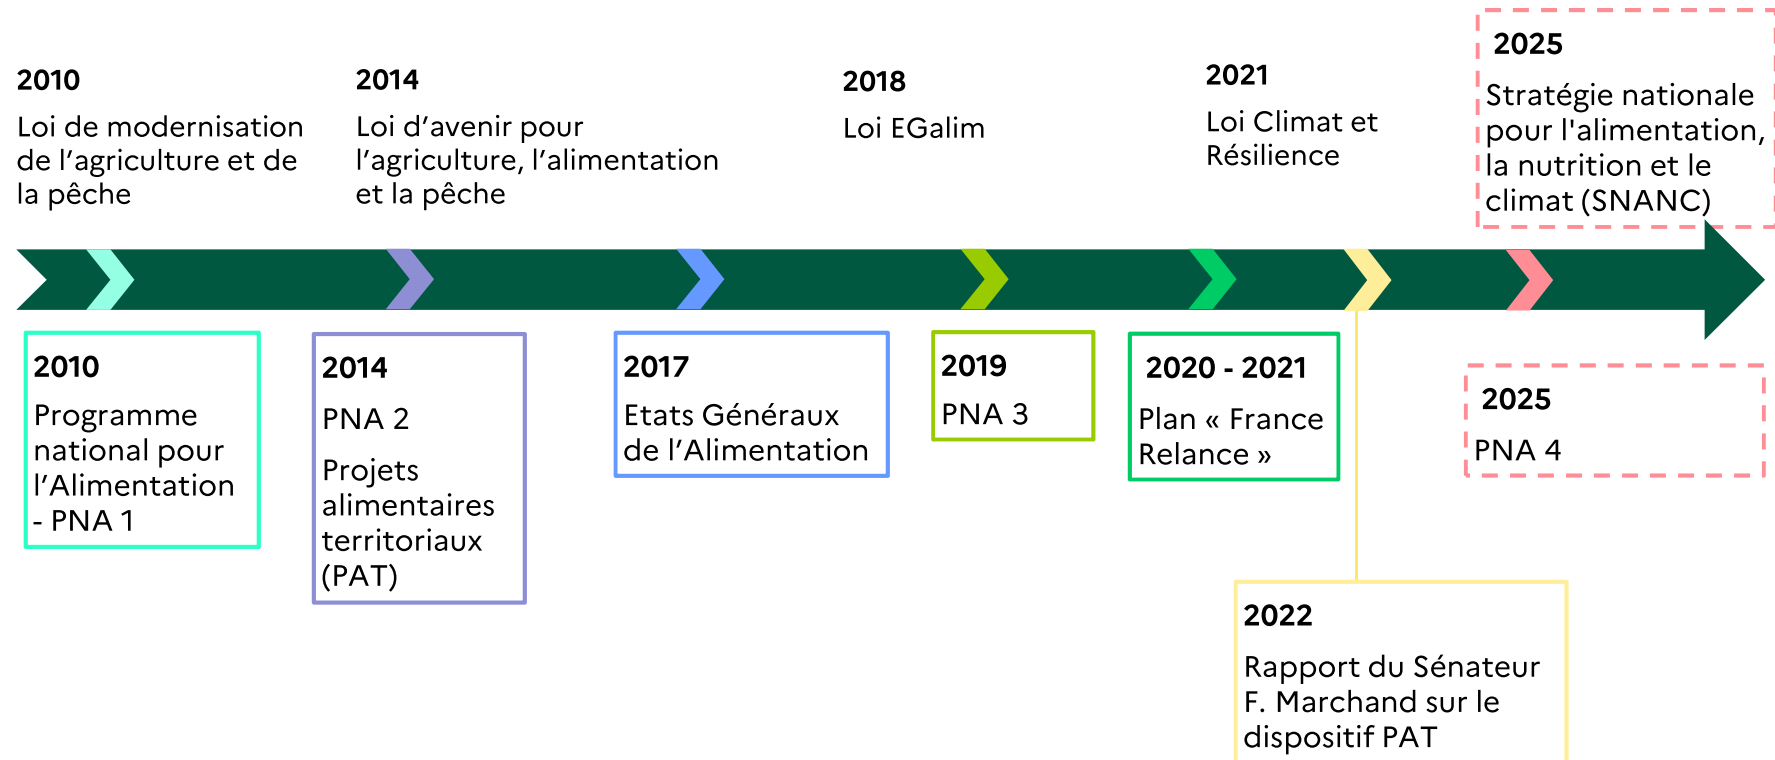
2010
Loi de modernisation de l’agriculture et de la pêche

2014
Loi d’avenir pour l’agriculture, l’alimentation et la pêche

2018
Loi EGalim

2021
Loi Climat et Résilience

2025
Stratégie nationale pour l'alimentation, la nutrition et le climat (SNANC)

2010
Programme national pour l’Alimentation - PNA 1

2014
PNA 2
Projets alimentaires territoriaux (PAT)

2017
Etats Généraux de l’Alimentation

2019
PNA 3

2020 - 2021
Plan « France Relance »

2025
PNA 4

2022
Rapport du Sénateur F. Marchand sur le dispositif PAT